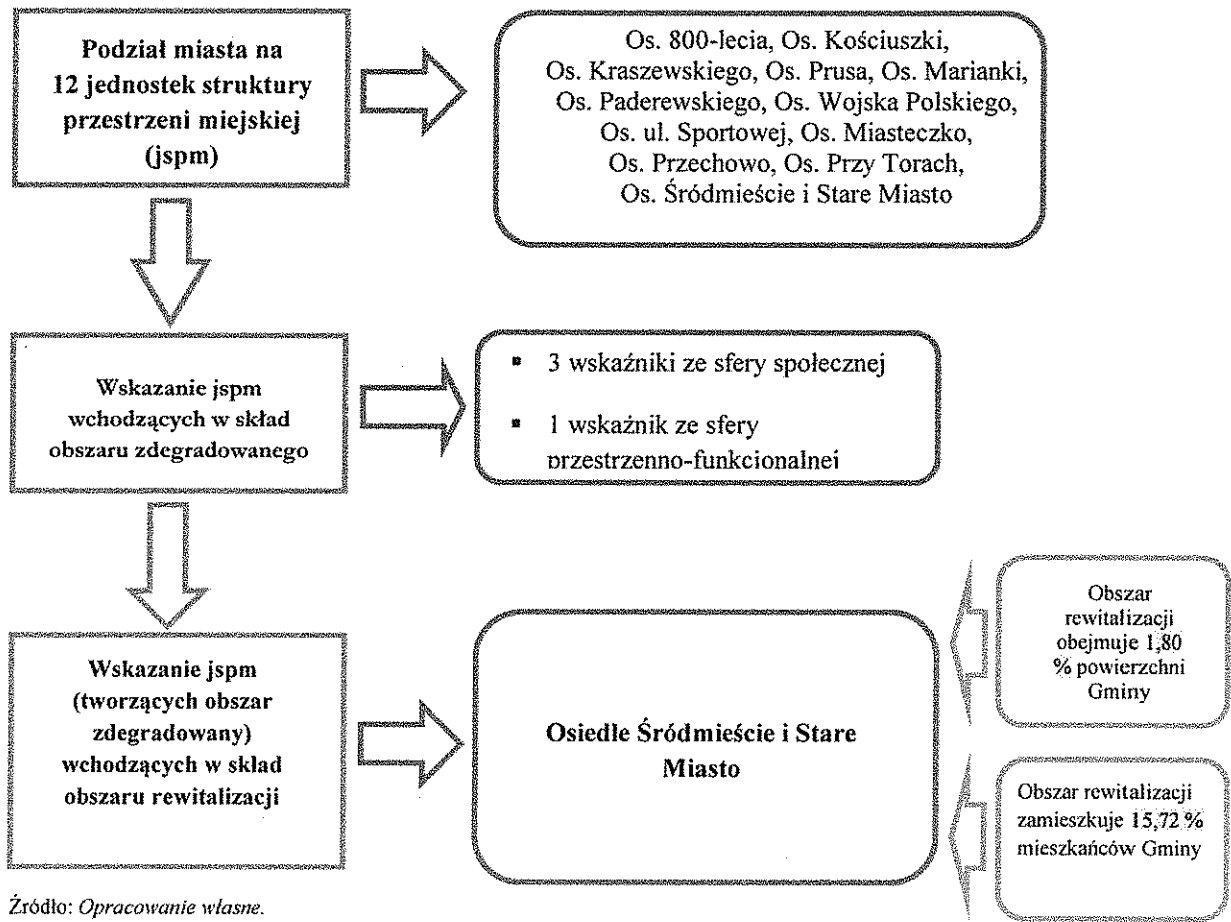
Podział miasta na 12 jednostek struktury przestrzeni miejskiej (jspm)

Os. 800-lecia, Os. Kościuszki, Os. Kraszewskiego, Os. Prusa, Os. Marianki, Os. Paderewskiego, Os. Wojska Polskiego, Os. ul. Sportowej, Os. Miasteczko, Os. Przechowo, Os. Przy Torach, Os. Śródmieście i Stare Miasto

Wskazanie jspm wchodzących w skład obszaru zdegradowanego

- 3 wskaźniki ze sfery społecznej
- 1 wskaźnik ze sfery przestrzenno-funkcjonalnej

Wskazanie jspm (tworzących obszar zdegradowany) wchodzących w skład obszaru rewitalizacji

Osiedle Śródmieście i Stare Miasto

Obszar rewitalizacji obejmuje 1,80 % powierzchni Gminy

Obszar rewitalizacji zamieszkuje 15,72 % mieszkańców Gminy

Źródło: Opracowanie własne.